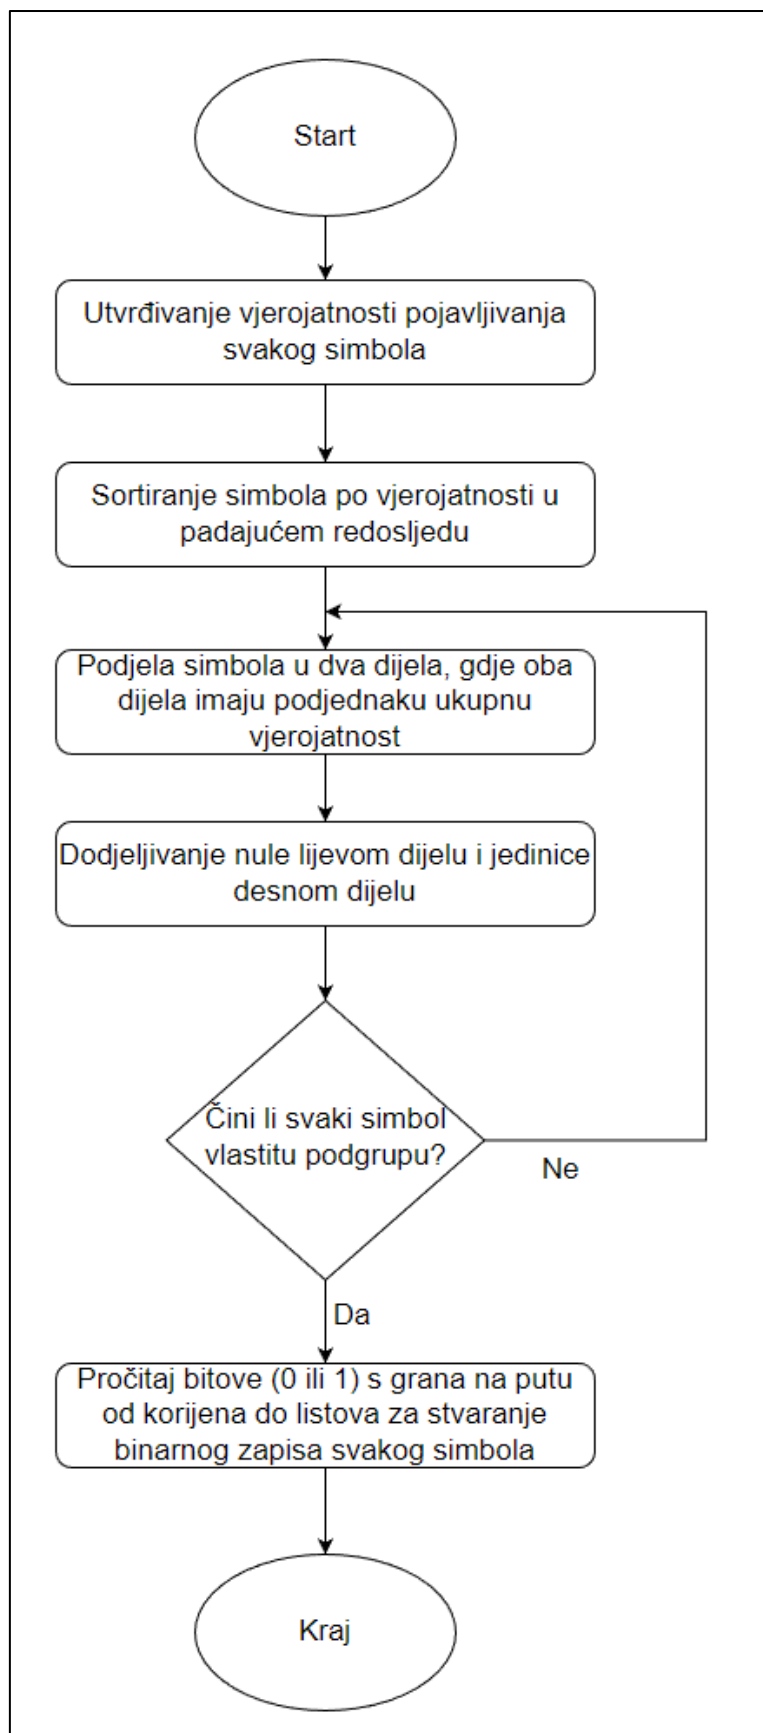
Start

Utvrđivanje vjerojatnosti pojavljivanja svakog simbola

Sortiranje simbola po vjerojatnosti u padajućem redosljedu

Podjela simbola u dva dijela, gdje oba dijela imaju podjednaku ukupnu vjerojatnost

Dodjeljivanje nule lijevom dijelu i jedinice desnom dijelu

Čini li svaki simbol vlastitu podgrupu?

Ne

Da

Pročitaj bitove (0 ili 1) s grana na putu od korijena do listova za stvaranje binarnog zapisa svakog simbola

Kraj